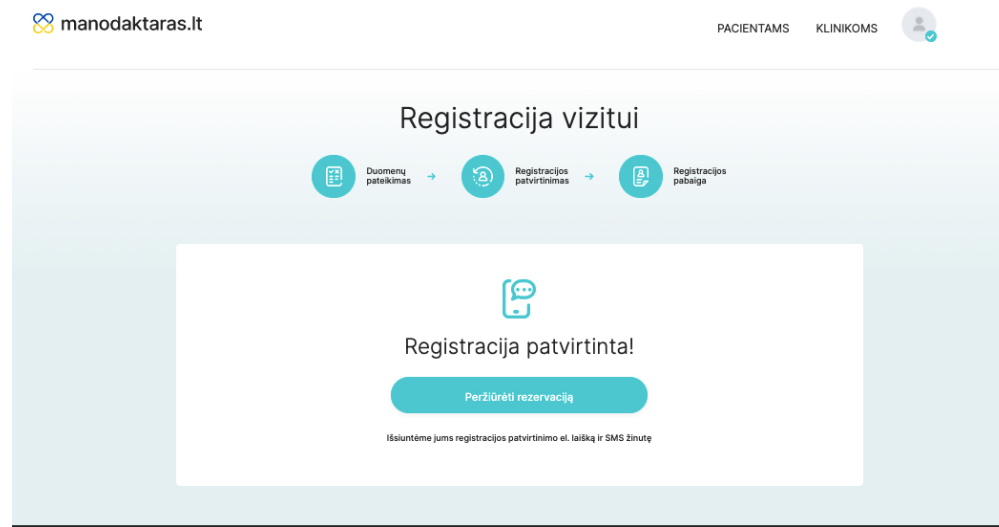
manodaktaras.lt

PACIENTAMS KLINIKOMS

Registracija vizitui

Duomenų pateikimas → Registracijos patvirtinimas → Registracijos pabaiga

Registracija patvirtinta!

Peržiūrėti rezervaciją

Išsiuntėme jums registracijos patvirtinimo el. laišką ir SMS žinutę